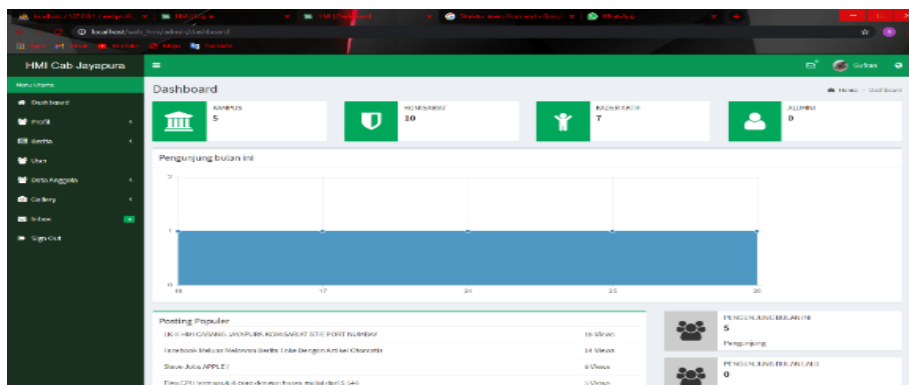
localhost / 127.0.0.1 / webpmi | HMI Jayapura | HMI | Dashboard | Stabilo | WhatsApp

localhost/web_hmi/admin/dashboard

HMI Cab Jayapura

Gufran

Menu Utama

Dashboard

Profil

Berita

Users

Data Anggota

Gallery

Inbox

Sign Out

Dashboard

Home > Dashboard

KAMPUS
5

KOMISARIAT
10

KADER AKTIF
7

ALUMNI
0

Pengunjung bulan ini

2

1

0

16

17

24

25

30

Posting Populer

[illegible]

16 Views

Facebook Mulai Melawan Berita Tidak Dengan Artikel Otomatis

14 Views

Steve Jobs APPLE!

8 Views

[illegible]

5 Views

PENGUNJUNG BULAN INI
5
Pengunjung

PENGUNJUNG BULAN LALU
0